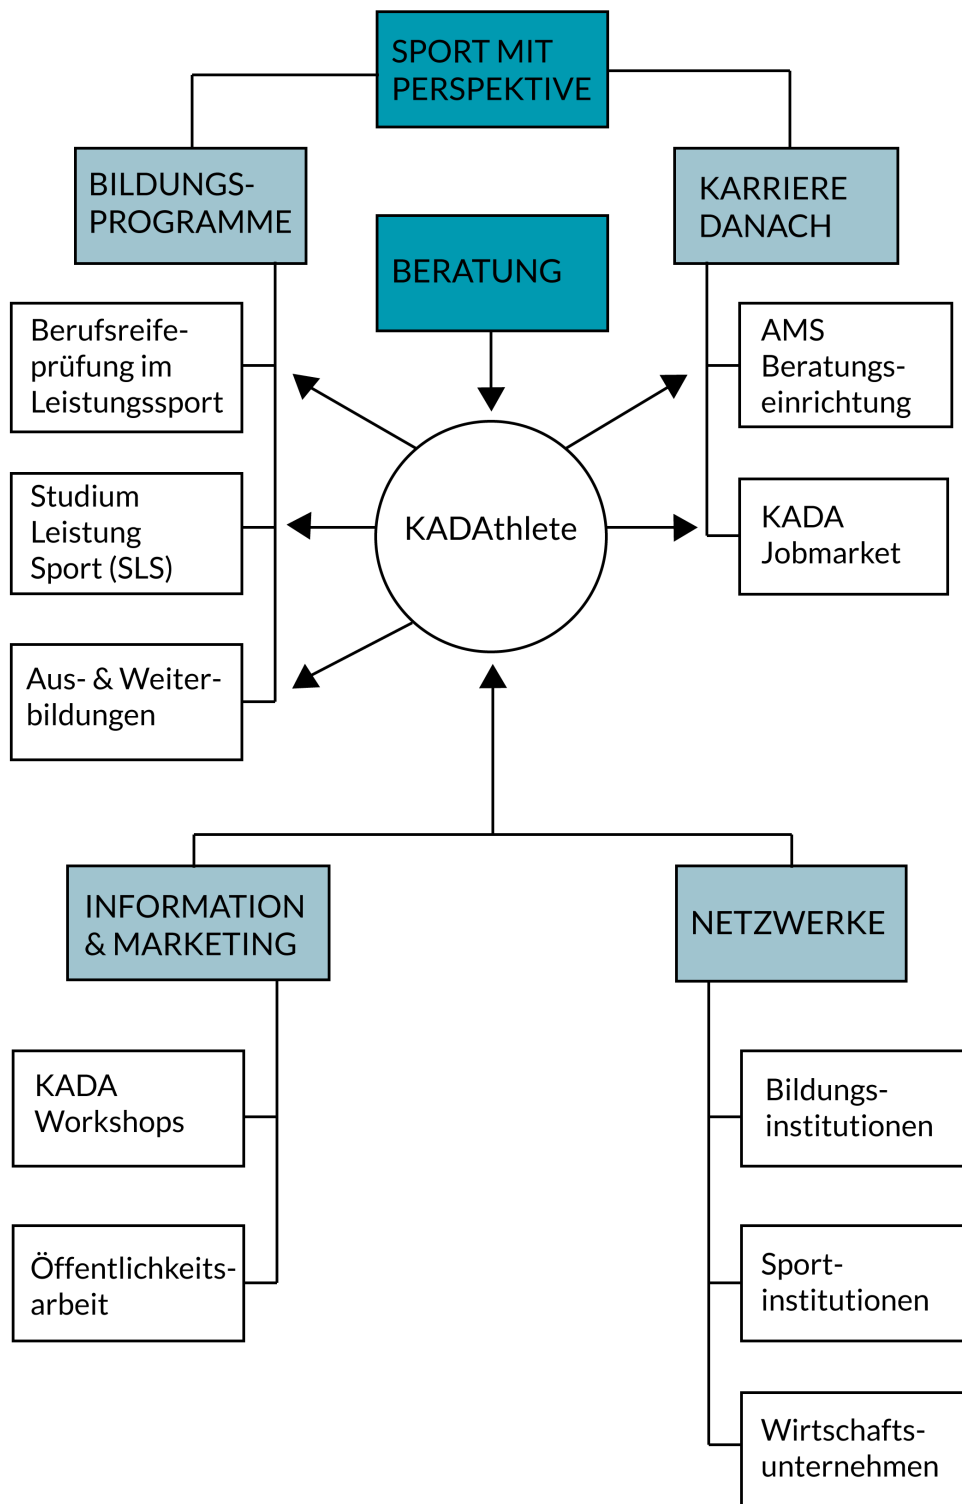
SPORT MIT PERSPEKTIVE

BILDUNGS-PROGRAMME

KARRIERE DANACH

BERATUNG

Berufsreifeprüfung im Leistungssport

Studium Leistung Sport (SLS)

Aus- & Weiterbildungen

KADAthlete

AMS Beratungseinrichtung

KADA Jobmarket

INFORMATION & MARKETING

NETZWERKE

KADA Workshops

Öffentlichkeitsarbeit

Bildungsinstitutionen

Sportinstitutionen

Wirtschaftsunternehmen